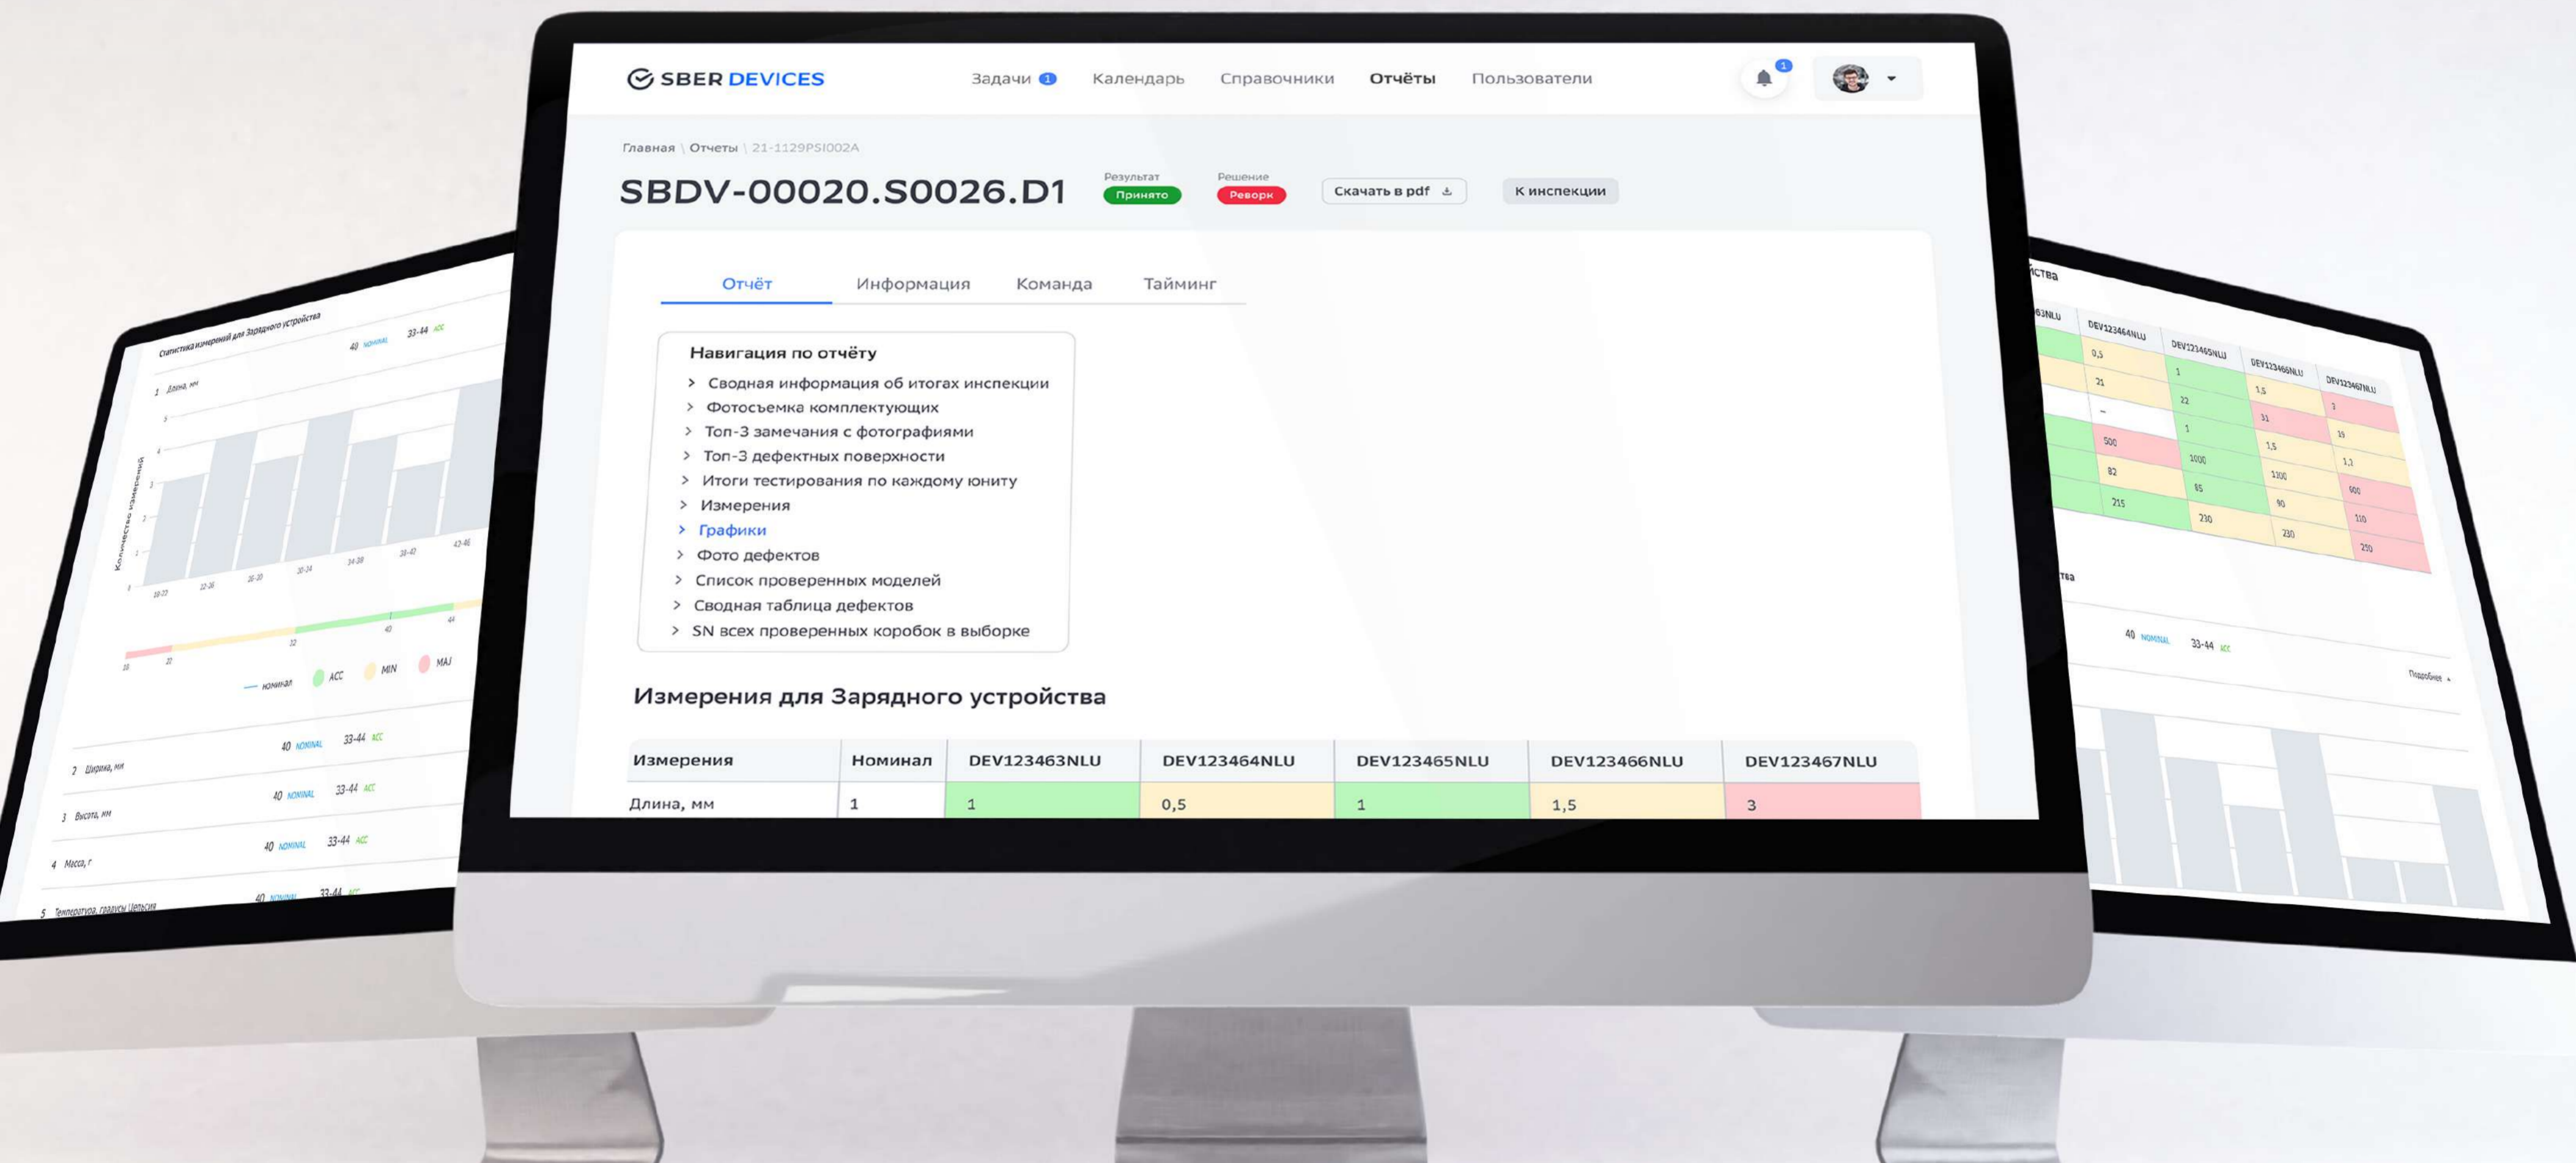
SBER DEVICES

Задачи 1 Календарь Справочники Отчёты Пользователи

1

Главная \ Отчеты \ 21-1129PSI002A

SBDV-00020.S0026.D1

Результат Принято

Решение Реворк

Скачать в pdf

К инспекции

Отчёт Информация Команда Тайминг

Навигация по отчёту

Сводная информация об итогах инспекции
Фотосъемка комплектующих
Топ-3 замечания с фотографиями
Топ-3 дефектных поверхности
Итоги тестирования по каждому юниту
Измерения
Графики
Фото дефектов
Список проверенных моделей
Сводная таблица дефектов
SN всех проверенных коробок в выборке

Измерения для Зарядного устройства

| Измерения | Номинал | DEV123463NLU | DEV123464NLU | DEV123465NLU | DEV123466NLU | DEV123467NLU |
|---|---|---|---|---|---|---|
| Длина, мм | 1 | 1 | 0,5 | 1 | 1,5 | 3 |

Статистика измерений для Зарядного устройства

40 NOMINAL 33-44 ACC

1 Длина, мм

Количество измерений

номинал ACC MIN MAJ

2 Ширина, мм 40 NOMINAL 33-44 ACC

3 Высота, мм 40 NOMINAL 33-44 ACC

4 Масса, г 40 NOMINAL 33-44 ACC

5 Температура, градусы Цельсия 40 NOMINAL 33-44 ACC

DEV123464NLU DEV123465NLU DEV123466NLU DEV123467NLU

40 NOMINAL 33-44 ACC

Подробнее